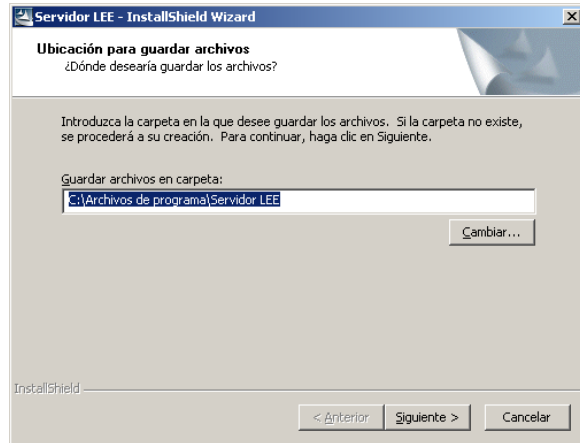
Servidor LEE - InstallShield Wizard

Ubicación para guardar archivos
¿Dónde desearía guardar los archivos?

Introduzca la carpeta en la que desee guardar los archivos. Si la carpeta no existe, se procederá a su creación. Para continuar, haga clic en Siguiente.

Guardar archivos en carpeta:
C:\Archivos de programa\Servidor LEE

Cambiar...

InstallShield

< Anterior
Siguiente >
Cancelar